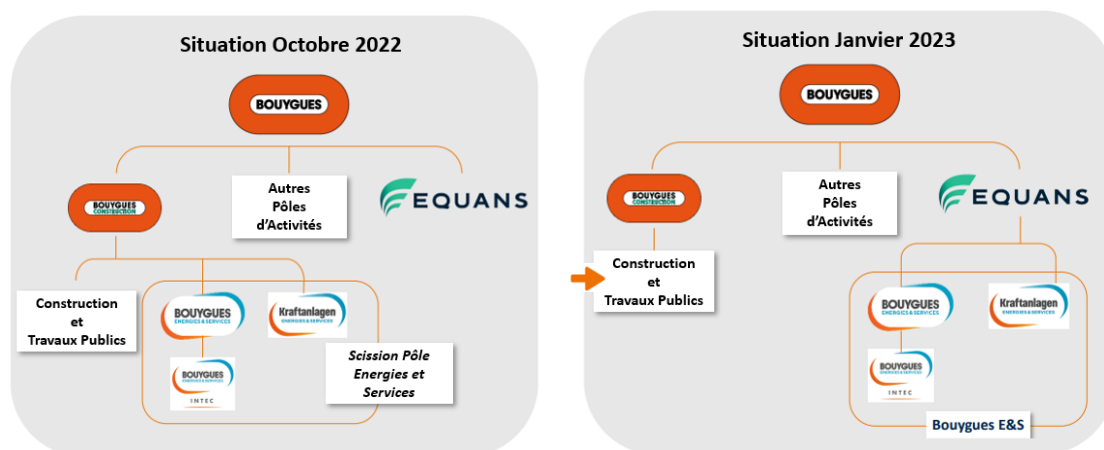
Situation Octobre 2022

BOUYGUES

BOUYGUES CONSTRUCTION

Autres Pôles d'Activités

EQUANS

Construction et Travaux Publics

BOUYGUES ENERGIES & SERVICES

Kraftanlagen ENERGIES & SERVICES

BOUYGUES ENERGIES & SERVICES INTEC

Scission Pôle Energies et Services

Situation Janvier 2023

BOUYGUES

BOUYGUES CONSTRUCTION

Autres Pôles d'Activités

EQUANS

Construction et Travaux Publics

BOUYGUES ENERGIES & SERVICES

Kraftanlagen ENERGIES & SERVICES

BOUYGUES ENERGIES & SERVICES INTEC

Bouygues E&S